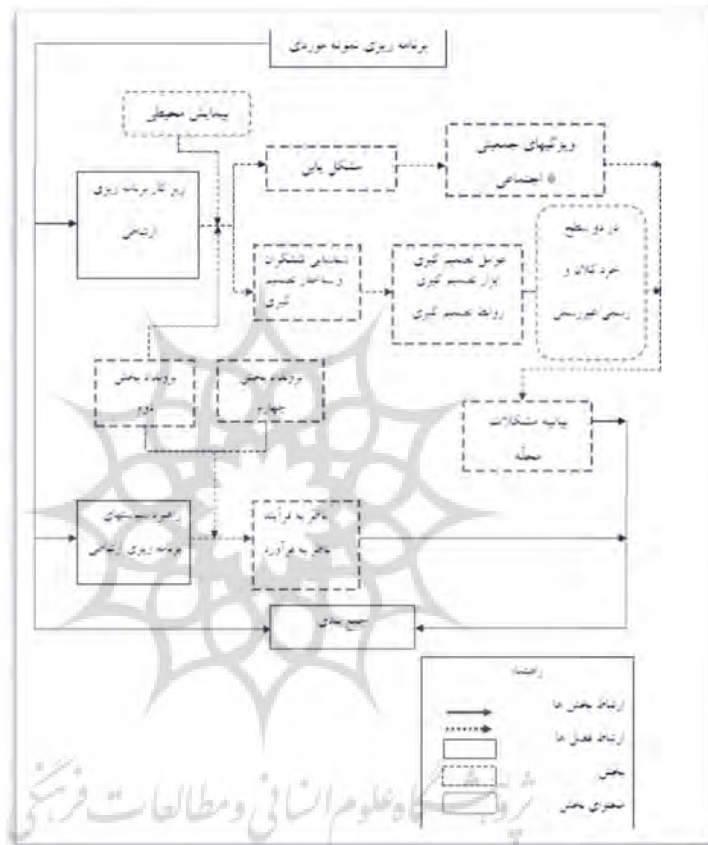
برنامه ریزی نمونه موردی

پیدایش محیط

رویکرد برنامه ریزی ارتباطی

تشکل یابی

ویژگیهای جمعیتی - اجتماعی

شناسایی کنشگران و ساختار تصمیم گیری

عوامل تصمیم گیری ابزار تصمیم گیری روابط تصمیم گیری

در دو سطح خرد، کلان و رسمی، غیررسمی

برونداد بخش دوم

برونداد بخش چهارم

بیانیه مشکلات محله

راهبرد سنجه‌های برنامه ریزی ارتباطی

ناظر به فرآیند ناظر به فرآورد

جمع بندی

راهنما:

ارتباط بخش ها

ارتباط فصل ها

بخش

محتوای بخش

پژوهشگاه علوم انسانی و مطالعات فرهنگی